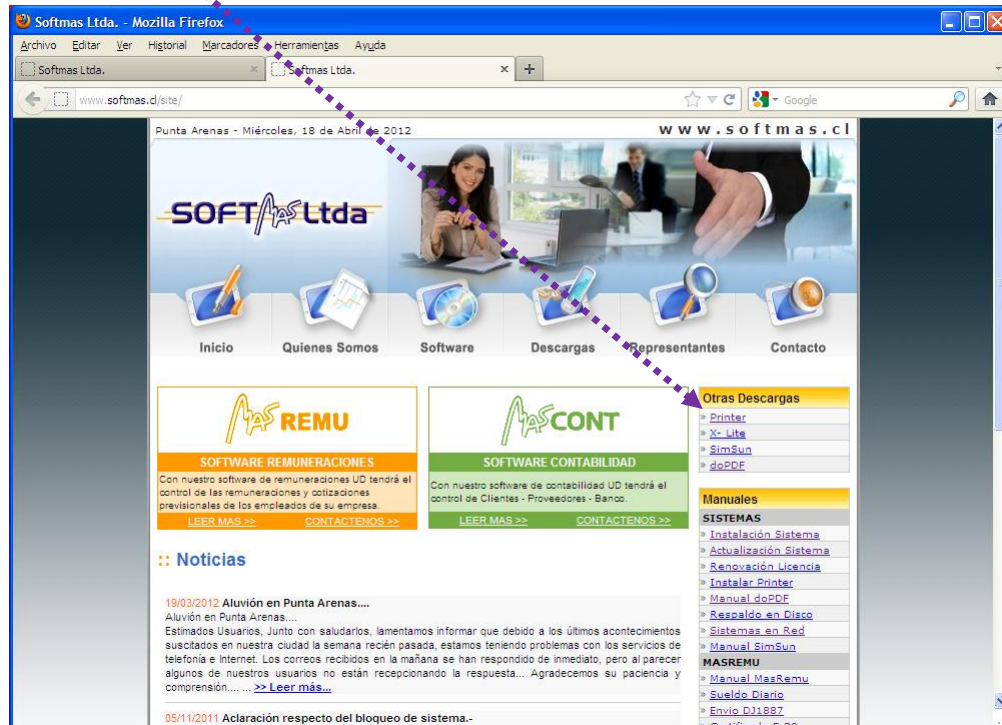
Softmas Ltda. - Mozilla Firefox

Archivo Editar Ver Historial Marcadores Herramientas Ayuda

Softmas Ltda.

Softmas Ltda.

www.softmas.cl/site/

Google

Punta Arenas - Miércoles, 18 de Abril de 2012

www.softmas.cl

SOFTMAS Ltda

Inicio Quienes Somos Software Descargas Representantes Contacto

MAS REMU

SOFTWARE REMUNERACIONES

Con nuestro software de remuneraciones UD tendrá el control de las remuneraciones y cotizaciones previsionales de los empleados de su empresa.

LEER MAS >> CONTACTENOS >>

MAS CONT

SOFTWARE CONTABILIDAD

Con nuestro software de contabilidad UD tendrá el control de Clientes - Proveedores - Banco.

LEER MAS >> CONTACTENOS >>

Otras Descargas

» Printer
» X- Lite
» SimSun
» doPDF

Manuales

SISTEMAS

» Instalación Sistema
» Actualización Sistema
» Renovación Licencia
» Instalar Printer
» Manual doPDF
» Respaldo en Disco
» Sistemas en Red
» Manual SimSun

MASREMU

» Manual MasRemu
» Sueldo Diario
» Envio DJ1887

:: Noticias

19/03/2012 Aluvión en Punta Arenas....

Aluvión en Punta Arenas....

Estimados Usuarios, Junto con saludarlos, lamentamos informar que debido a los últimos acontecimientos suscitados en nuestra ciudad la semana recién pasada, estamos teniendo problemas con los servicios de telefonía e Internet. Los correos recibidos en la mañana se han respondido de inmediato, pero al parecer algunos de nuestros usuarios no están recepcionando la respuesta... Agradecemos su paciencia y comprensión.... ... >> Leer más...

05/11/2011 Aclaración respecto del bloqueo de sistema.-